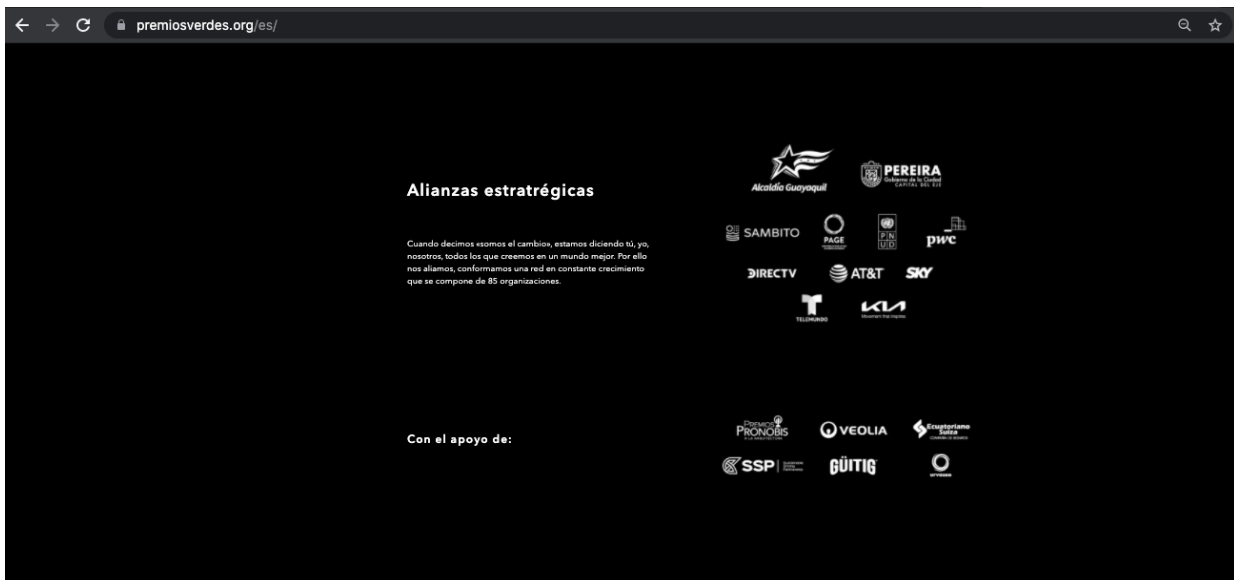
premiosverdes.org/es/

Alianzas estratrégicas

Cuando decimos «somos el cambio», estamos diciendo tú, yo, nosotros, todos los que creemos en un mundo mejor. Por ello nos aliamos, conformamos una red en constante crecimiento que se compone de 85 organizaciones.

Alcaldía Guayaquil

PEREIRA Gobierno de la Ciudad CAPITAL DEL EJE

SAMBITO

PAGE

PNUD

pwc

DIRECTV

AT&T

SKY

TELEMUNDO

KIA

Con el apoyo de:

PREMIO PRONOBIS

VEOLIA

Ecuatoriano Suiza

SSP

GÜITIG